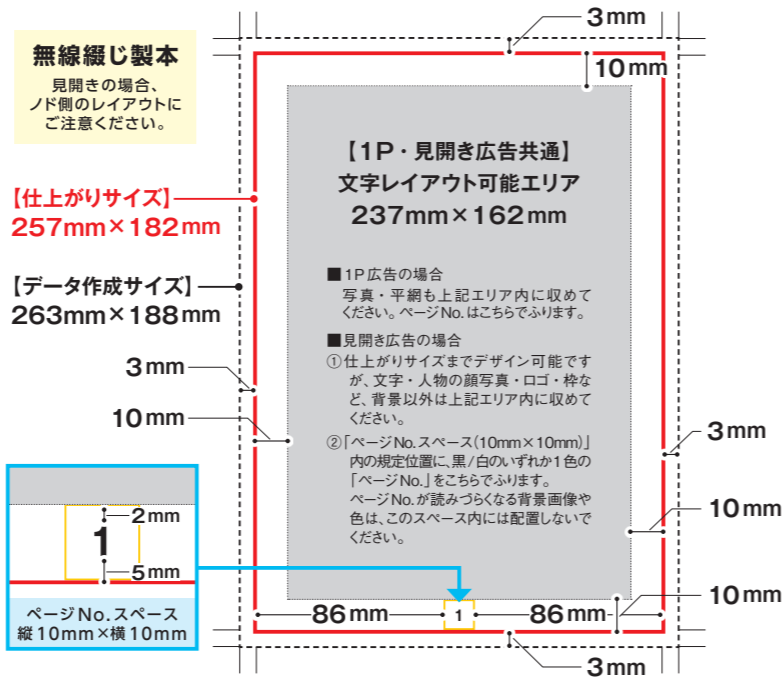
無線綴じ製本
見開きの場合、ノド側のレイアウトにご注意ください。

【仕上がりサイズ】
257mm×182mm

【データ作成サイズ】
263mm×188mm

3mm

10mm

3mm

10mm

【1P・見開き広告共通】
文字レイアウト可能エリア
237mm×162mm

■1P広告の場合
写真・平網も上記エリア内に収めてください。ページNo.はこちらでふります。

■見開き広告の場合
①仕上がりサイズまでデザイン可能ですが、文字・人物の顔写真・ロゴ・枠など、背景以外は上記エリア内に収めてください。
②「ページNo.スペース(10mm×10mm)」内の規定位置に、黒/白のいずれか1色の「ページNo.」をこちらでふります。
ページNo.が読みづらくなる背景画像や色は、このスペース内には配置しないでください。

3mm

10mm

2mm
1
5mm

ページNo.スペース
縦10mm×横10mm

86mm
1
86mm

10mm

3mm